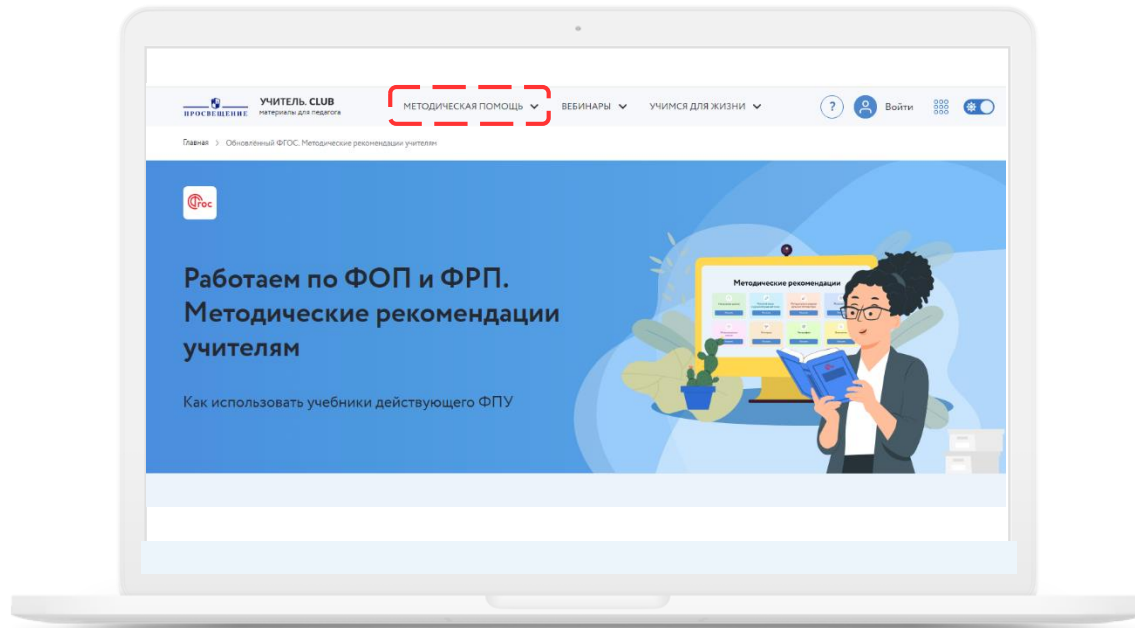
ПРОСВЕЩЕНИЕ УЧИТЕЛЬ. CLUB материалы для педагога

МЕТОДИЧЕСКАЯ ПОМОЩЬ ВЕБИНАРЫ УЧИМСЯ ДЛЯ ЖИЗНИ ? Войти

Главная > Обновлённый ФГОС. Методические рекомендации учителям

ФГОС

Работаем по ФОП и ФРП. Методические рекомендации учителям

Как использовать учебники действующего ФПУ

Методические рекомендации